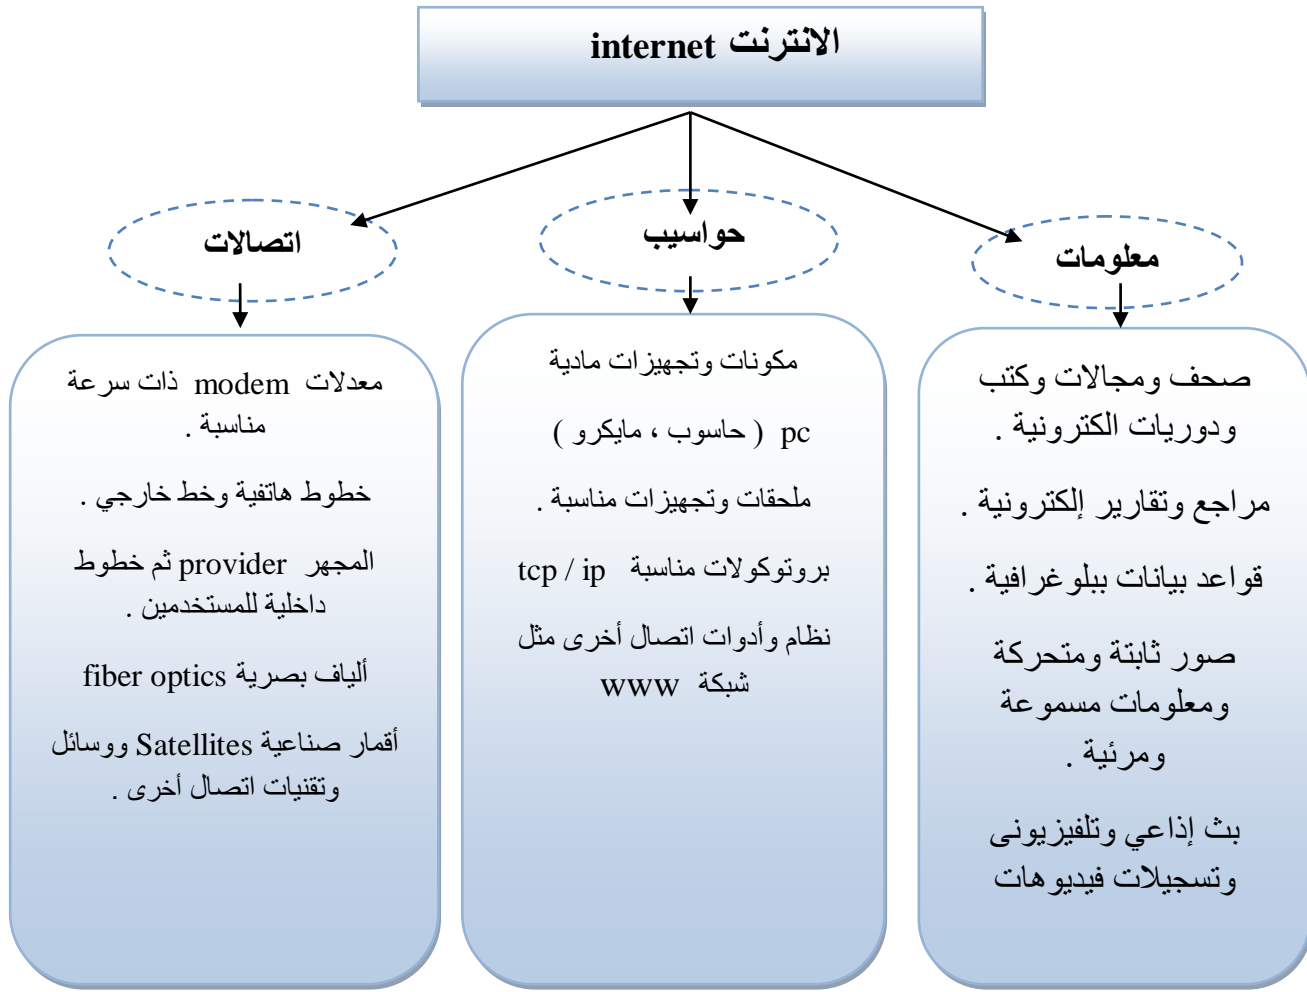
الانترنت internet

معلومات

حواسيب

اتصالات

صحف ومجالات وكتب ودوريات الكترونية .

مراجع وتقارير إلكترونية .

قواعد بيانات ببلوغرافية .

صور ثابتة ومتحركة ومعلومات مسموعة ومرئية .

بث إذاعي وتلفيزيونى وتسجيلات فيديوهات

مكونات وتجهيزات مادية

pc ( حاسوب ، مايكرو )

ملحقات وتجهيزات مناسبة .

بروتوكولات مناسبة tcp / ip

نظام وأدوات اتصال أخرى مثل شبكة www

معدلات modem ذات سرعة مناسبة .

خطوط هاتفية وخط خارجي .

المجهر provider ثم خطوط داخلية للمستخدمين .

ألياف بصرية fiber optics

أقمار صناعية Satellites ووسائل وتقنيات اتصال أخرى .